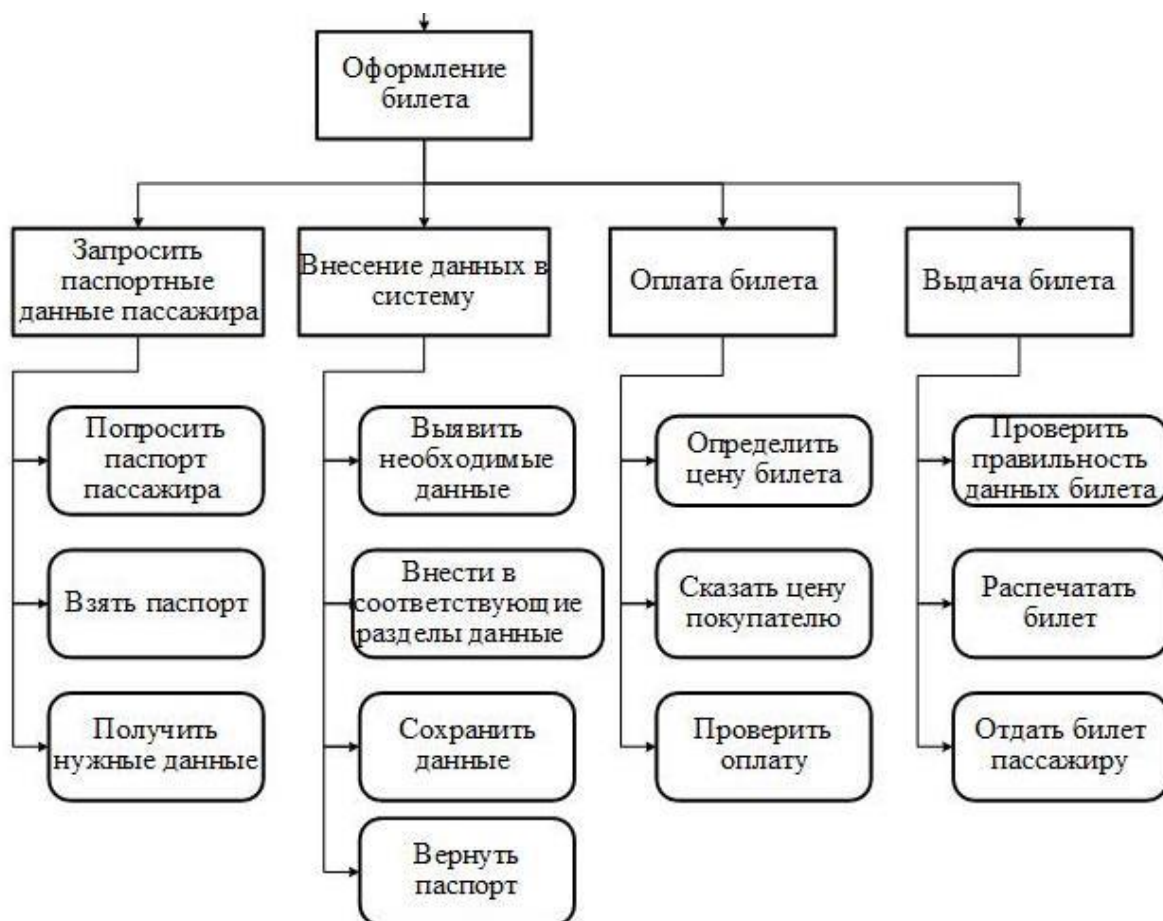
Оформление билета

Запросить паспортные данные пассажира

Попросить паспорт пассажира

Взять паспорт

Получить нужные данные

Внесение данных в систему

Выявить необходимые данные

Внести в соответствующие разделы данные

Сохранить данные

Вернуть паспорт

Оплата билета

Определить цену билета

Сказать цену покупателю

Проверить оплату

Выдача билета

Проверить правильность данных билета

Распечатать билет

Отдать билет пассажиру